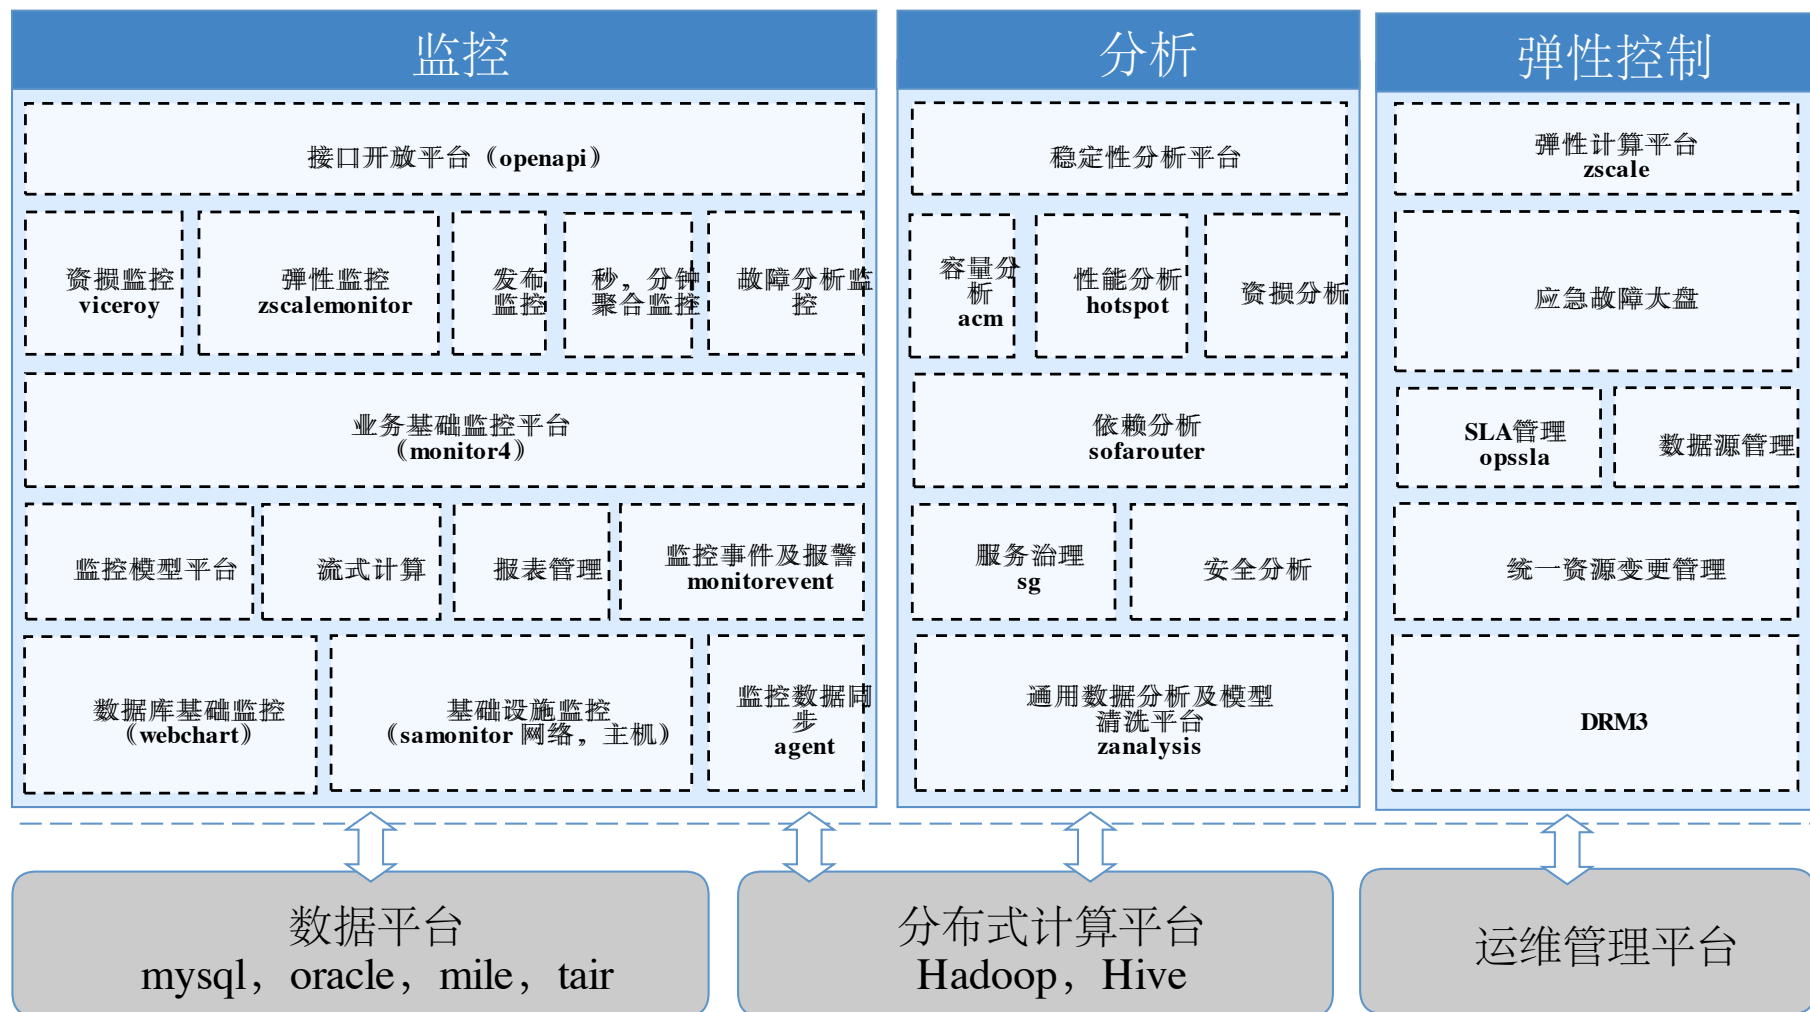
监控

接口开放平台（openapi）

资损监控
viceroy

弹性监控
zscalemonitor

发布监控

秒，分钟聚合监控

故障分析监控

业务基础监控平台
（monitor4）

监控模型平台

流式计算

报表管理

监控事件及报警
monitorevent

数据库基础监控
（webchart）

基础设施监控
（samonitor 网络，主机）

监控数据同步
agent

分析

稳定性分析平台

容量分析
acm

性能分析
hotspot

资损分析

依赖分析
sofarouter

服务治理
sg

安全分析

通用数据分析及模型清洗平台
zanalysis

弹性控制

弹性计算平台
zscale

应急故障大盘

SLA管理
opssla

数据源管理

统一资源变更管理

DRM3

数据平台
mysql，oracle，mile，tair

分布式计算平台
Hadoop，Hive

运维管理平台